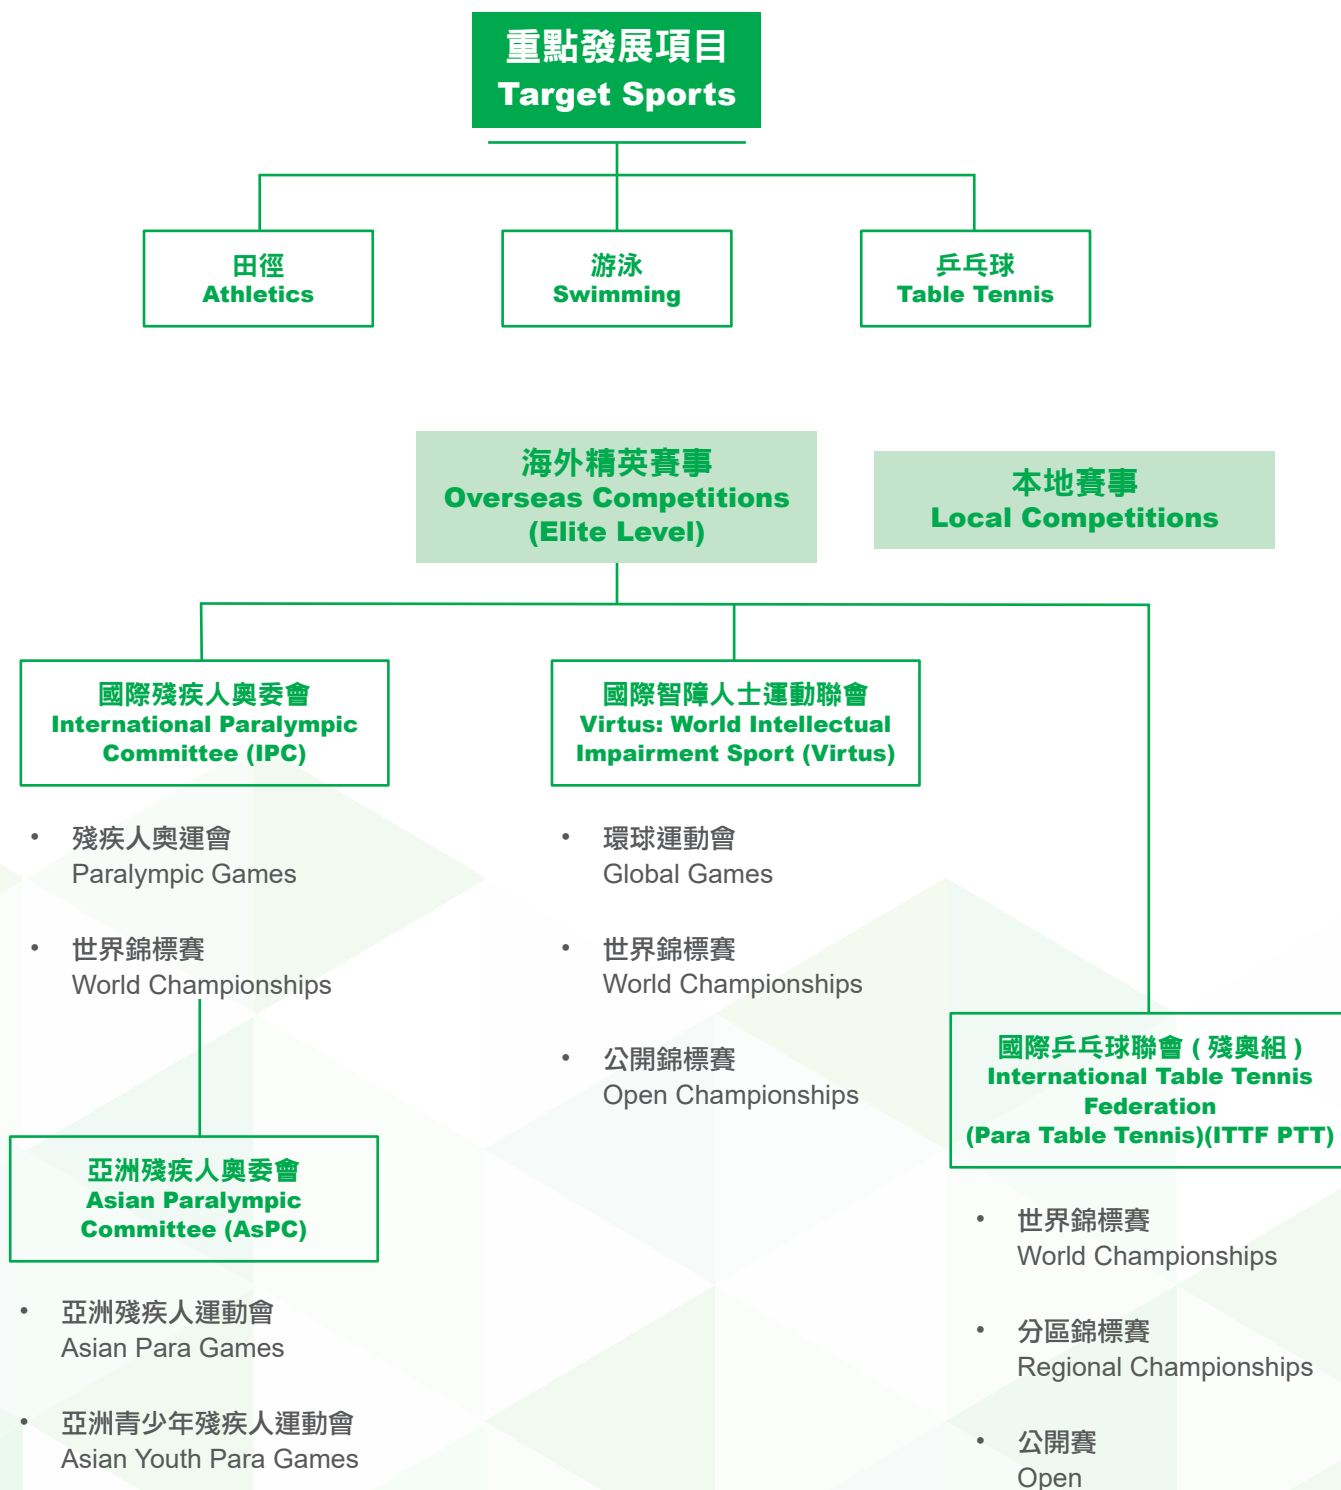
重點發展項目
Target Sports

田徑
Athletics

游泳
Swimming

乒乓球
Table Tennis

海外精英賽事
Overseas Competitions
(Elite Level)

本地賽事
Local Competitions

國際殘疾人奧委會
International Paralympic Committee (IPC)

- 殘疾人奧運會
Paralympic Games

- 世界錦標賽
World Championships

亞洲殘疾人奧委會
Asian Paralympic Committee (AsPC)

- 亞洲殘疾人運動會
Asian Para Games

- 亞洲青少年殘疾人運動會
Asian Youth Para Games

國際智障人士運動聯會
Virtus: World Intellectual Impairment Sport (Virtus)

- 環球運動會
Global Games

- 世界錦標賽
World Championships

- 公開錦標賽
Open Championships

國際乒乓球聯會 ( 殘奧組 )
International Table Tennis Federation
(Para Table Tennis)(ITTF PTT)

- 世界錦標賽
World Championships

- 分區錦標賽
Regional Championships

- 公開賽
Open